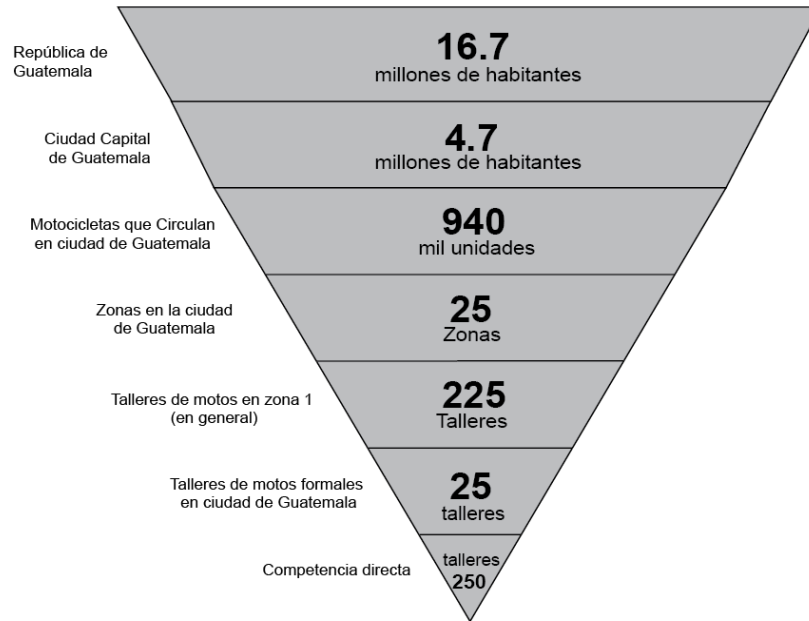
República de Guatemala

16.7
millones de habitantes

Ciudad Capital de Guatemala

4.7
millones de habitantes

Motocicletas que Circulan en ciudad de Guatemala

940
mil unidades

Zonas en la ciudad de Guatemala

25
Zonas

Talleres de motos en zona 1 (en general)

225
Talleres

Talleres de motos formales en ciudad de Guatemala

25
talleres

Competencia directa

talleres
250